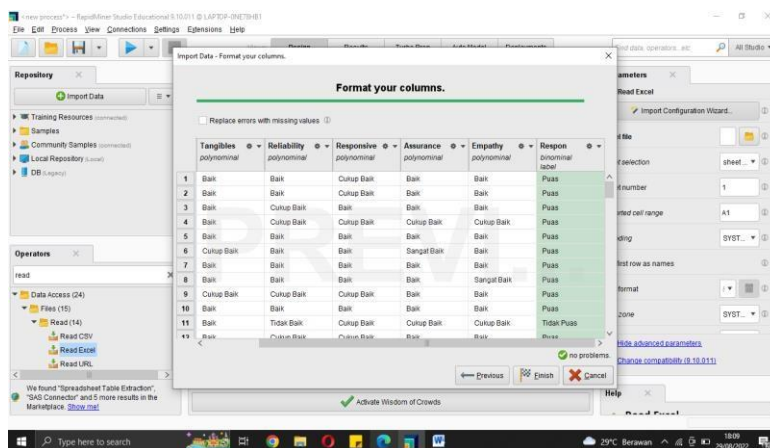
<new process*> – RapidMiner Studio Educational 9.10.011 @ LAPTOP-0NE78HB1
File Edit Process View Connections Settings Extensions Help

Design Results Turbo Prep Auto Model Deployments
Find data, operators...etc All Studio

Repository
Import Data
Training Resources (connected)
Samples
Community Samples (connected)
Local Repository (Local)
DB (Legacy)

Operators
read
Data Access (24)
Files (15)
Read (14)
Read CSV
Read Excel
Read URL
We found "Spreadsheet Table Extraction", "SAS Connector" and 5 more results in the Marketplace. Show me!

Import Data - Format your columns.

Format your columns.

Replace errors with missing values

| | Tangibles polynominal | Reliability polynominal | Responsive polynominal | Assurance polynominal | Empathy polynominal | Respon binominal label |
|---|---|---|---|---|---|---|
| 1 | Baik | Baik | Cukup Baik | Baik | Baik | Puas |
| 2 | Baik | Baik | Cukup Baik | Baik | Baik | Puas |
| 3 | Baik | Cukup Baik | Baik | Baik | Baik | Puas |
| 4 | Baik | Cukup Baik | Cukup Baik | Cukup Baik | Cukup Baik | Puas |
| 5 | Baik | Baik | Baik | Baik | Baik | Puas |
| 6 | Cukup Baik | Baik | Baik | Sangat Baik | Baik | Puas |
| 7 | Baik | Baik | Baik | Baik | Baik | Puas |
| 8 | Baik | Baik | Baik | Baik | Sangat Baik | Puas |
| 9 | Cukup Baik | Cukup Baik | Cukup Baik | Baik | Baik | Puas |
| 10 | Baik | Baik | Baik | Baik | Baik | Puas |
| 11 | Baik | Tidak Baik | Baik | Cukup Baik | Cukup Baik | Tidak Puas |
| 12 | Baik | Cukup Baik | Cukup Baik | Baik | Baik | Puas |

no problems.
Previous Finish Cancel

Parameters
Read Excel
Import Configuration Wizard...
excel file
sheet selection sheet...
sheet number 1
imported cell range A1
encoding SYST...
first row as names
date format
time zone SYST...
Hide advanced parameters
Change compatibility (9.10.011)

Help
Read Excel

Activate Wisdom of Crowds

Type here to search
29°C Berawan 18:09 29/08/2022